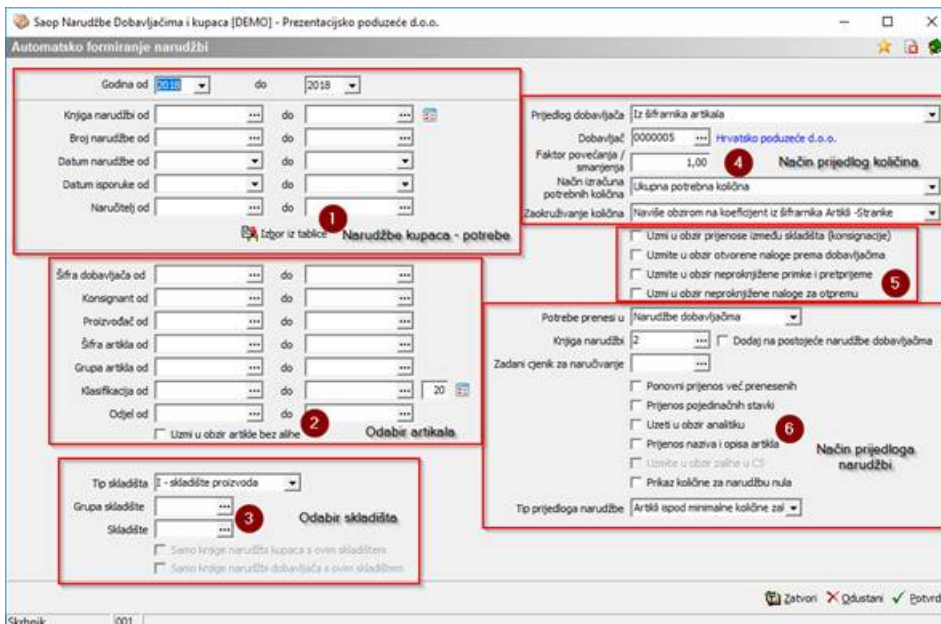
Saop Narudžbe Dobavljačima i kupaca [DEMO] - Prezentacijsko poduzeće d.o.o.

Automatsko formiranje narudžbi

Godina od 2018 do 2018

Knjiga narudžbi od ... do ...
Broj narudžbe od ... do ...
Datum narudžbe od do
Datum isporuke od do
Naručitelj od ... do ...

1

Izbor iz tablice Narudžbe kupaca - potrebe

Prijedlog dobavljača Iz šifrarnika artikala
Dobavljač 0000005 ... Hrvatsko poduzeće d.o.o.
Faktor povećanja / smanjenja 1,00
4 Način prijedlog količina
Način izračuna potrebnih količina Ukupna potrebna količina
Zaokruživanje količina Naviše obzirom na koeficijent iz šifrarnika Artikli -Stranke

Uzmi u obzir prijenose između skladišta (konsignacije)
Uzmite u obzir otvorene naloge prema dobavljačima
Uzmite u obzir neproknjižene primke i pretprijeme
Uzmi u obzir neproknjižene naloge za otpremu
5

Šifra dobavljača od ... do ...
Konsignant od ... do ...
Proizvođač od ... do ...
Šifra artikla od ... do ...
Grupa artikla od ... do ...
Klasifikacija od ... do ... 20
Odjel od ... do ...
Uzmi u obzir artikle bez alihe
2 Odabir artikala

Potrebe prenesi u Narudžbe dobavljačima
Knjiga narudžbi 2 ... Dodaj na postojeće narudžbe dobavljačima
Zadani cjenik za naručivanje ...
Ponovni prijenos već prenesenih
Prijenos pojedinačnih stavki
Uzeti u obzir analitiku
Prijenos naziva i opisa artikla
Uzmite u obzir zalihe u CS
Prikaz količine za narudžbu nula
6 Način prijedloga narudžbi
Tip prijedloga narudžbe Artikli ispod minimalne količine zal

Tip skladišta I - skladište proizvoda
Grupa skladište ...
Skladište ...
3 Odabir skladišta
Samo knjige narudžbi kupaca s ovim skladištem
Samo knjige narudžbi dobavljača s ovim skladištem

Zatvori Odustani Potvrd

Skrbnik 001